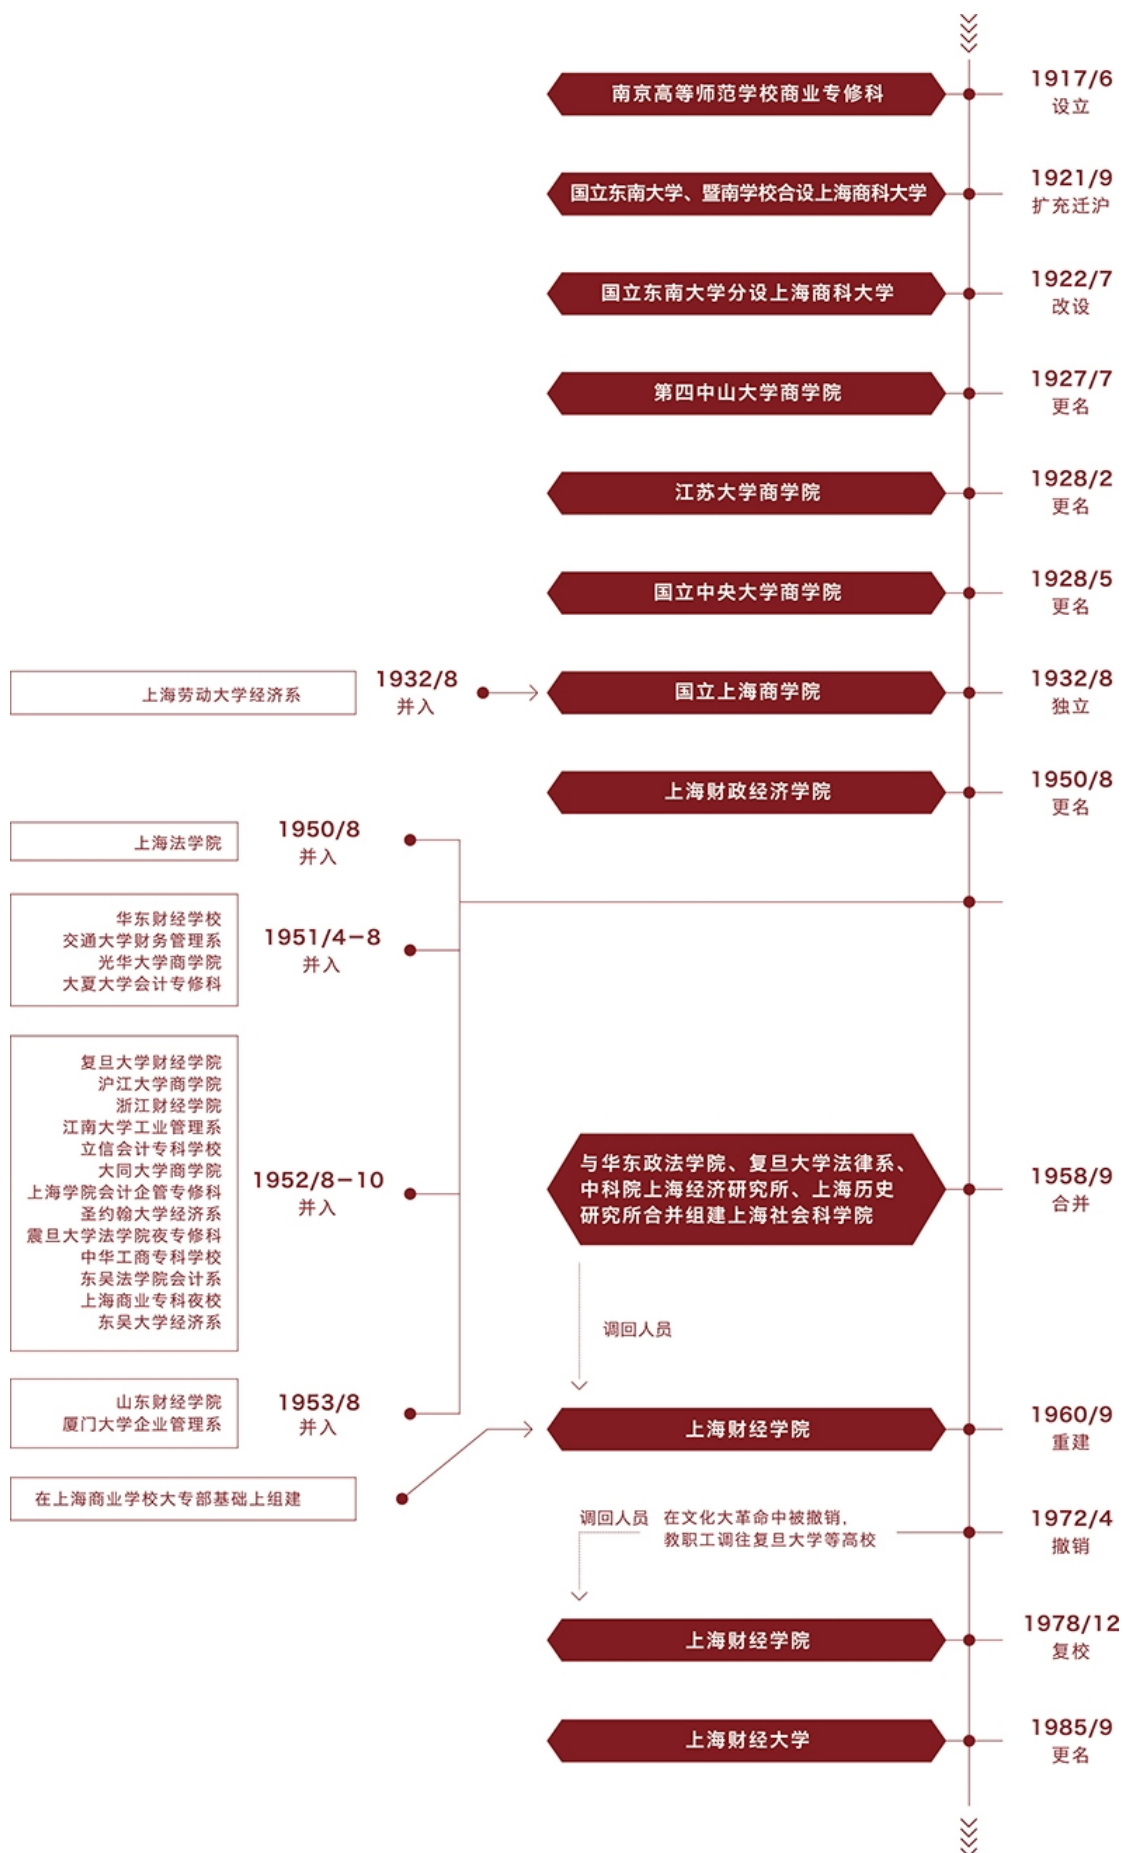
南京高等师范学校商业专修科
1917/6
设立

国立东南大学、暨南学校合设上海商科大学
1921/9
扩充迁沪

国立东南大学分设上海商科大学
1922/7
改设

第四中山大学商学院
1927/7
更名

江苏大学商学院
1928/2
更名

国立中央大学商学院
1928/5
更名

上海劳动大学经济系
1932/8
并入
国立上海商学院
1932/8
独立

上海财政经济学院
1950/8
更名

上海法学院
1950/8
并入

华东财经学校
交通大学财务管理系
光华大学商学院
大夏大学会计专修科
1951/4–8
并入

复旦大学财经学院
沪江大学商学院
浙江财经学院
江南大学工业管理系
立信会计专科学校
大同大学商学院
上海学院会计企管专修科
圣约翰大学经济系
震旦大学法学院夜专修科
中华工商专科学校
东吴法学院会计系
上海商业专科夜校
东吴大学经济系
1952/8–10
并入

与华东政法学院、复旦大学法律系、中科院上海经济研究所、上海历史研究所合并组建上海社会科学院
1958/9
合并

调回人员

山东财经学院
厦门大学企业管理系
1953/8
并入

上海财经学院
1960/9
重建

在上海商业学校大专部基础上组建

调回人员
在文化大革命中被撤销，教职工调往复旦大学等高校
1972/4
撤销

上海财经学院
1978/12
复校

上海财经大学
1985/9
更名